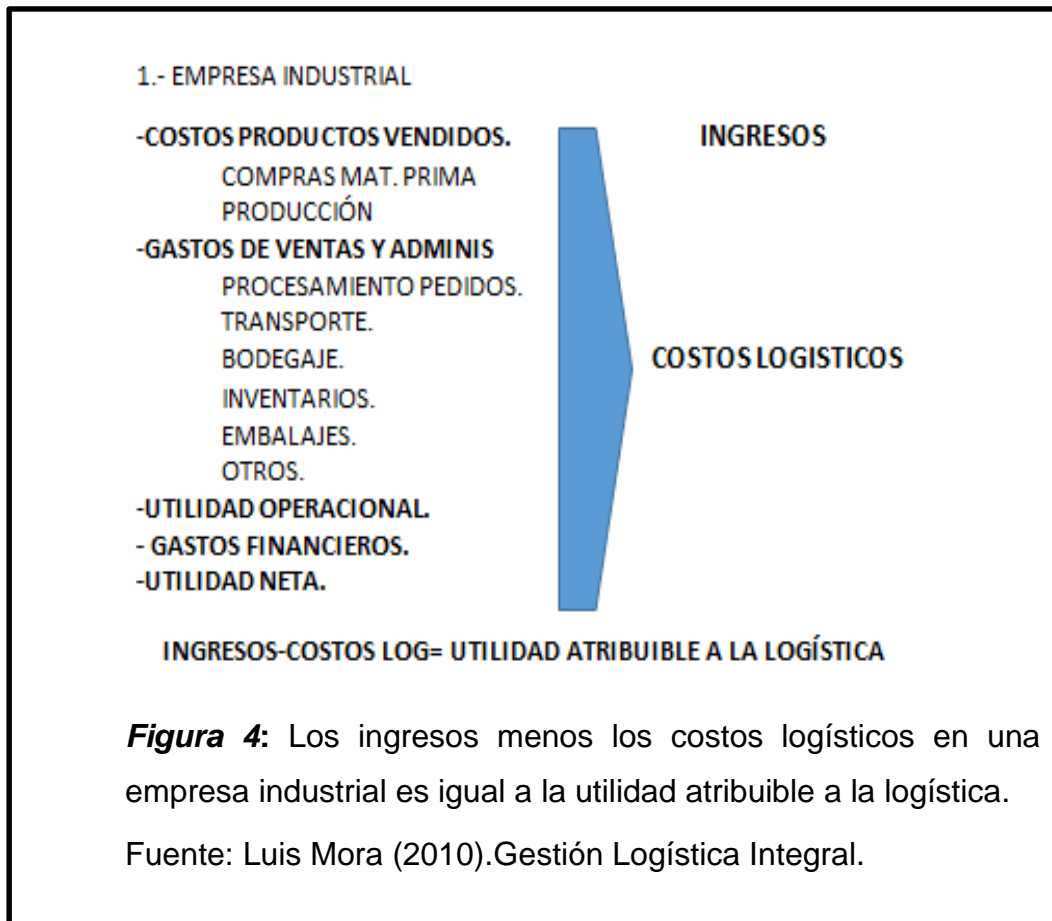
1.- EMPRESA INDUSTRIAL

-COSTOS PRODUCTOS VENDIDOS.
COMPRAS MAT. PRIMA
PRODUCCIÓN
-GASTOS DE VENTAS Y ADMINIS
PROCESAMIENTO PEDIDOS.
TRANSPORTE.
BODEGAJE.
INVENTARIOS.
EMBALAJES.
OTROS.
-UTILIDAD OPERACIONAL.
- GASTOS FINANCIEROS.
-UTILIDAD NETA.

INGRESOS

COSTOS LOGISTICOS

INGRESOS-COSTOS LOG= UTILIDAD ATRIBUIBLE A LA LOGÍSTICA

*Figura 4*: Los ingresos menos los costos logísticos en una empresa industrial es igual a la utilidad atribuible a la logística.

Fuente: Luis Mora (2010).Gestión Logística Integral.